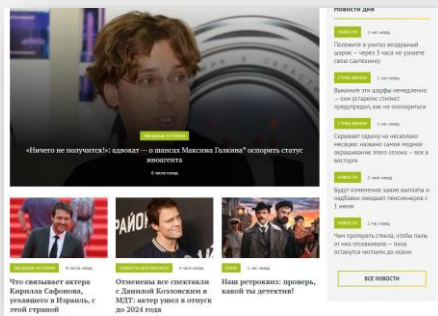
ЗВЕЗДНЫЕ ИСТОРИИ

«Ничего не получится!»: адвокат — о шансах Максима Галкина* оспорить статус иноагента

6 часов назад

ЗВЕЗДНЫЕ ИСТОРИИ 6 часов назад

Что связывает актера Кирилла Сафонова, уехавшего в Израиль, с этой страной

НОВОСТИ ШОУ-БИЗНЕСА 4 часа назад

Отменены все спектакли с Даниилой Козловским в МДТ: актер ушел в отпуск до 2024 года

КИНО 5 часов назад

Наш ретроквиз: проверь, какой ты детектив!

Новости дня

1 час назад

Положите в унитаз воздушный шарик — через 1 час не узнаете свою сантехнику

СТИЛЬ ЖИЗНИ 1 час назад

Выкиньте эти шарфы немедленно — они устарели: стилист предупредил, как не опозориться

СТИЛЬ ЖИЗНИ 1 час назад

Скрывает одышку на несколько месяцев: названо самое модное окрашивание этого сезона — все в восторге

1 час назад

Будут изменения: какие выплаты и надбавки ожидают пенсионеров с 1 июля

НОВОСТИ 1 час назад

Чем протереть стекла, чтобы пыль от них отскакивала — окна останутся чистыми до осени

ВСЕ НОВОСТИ